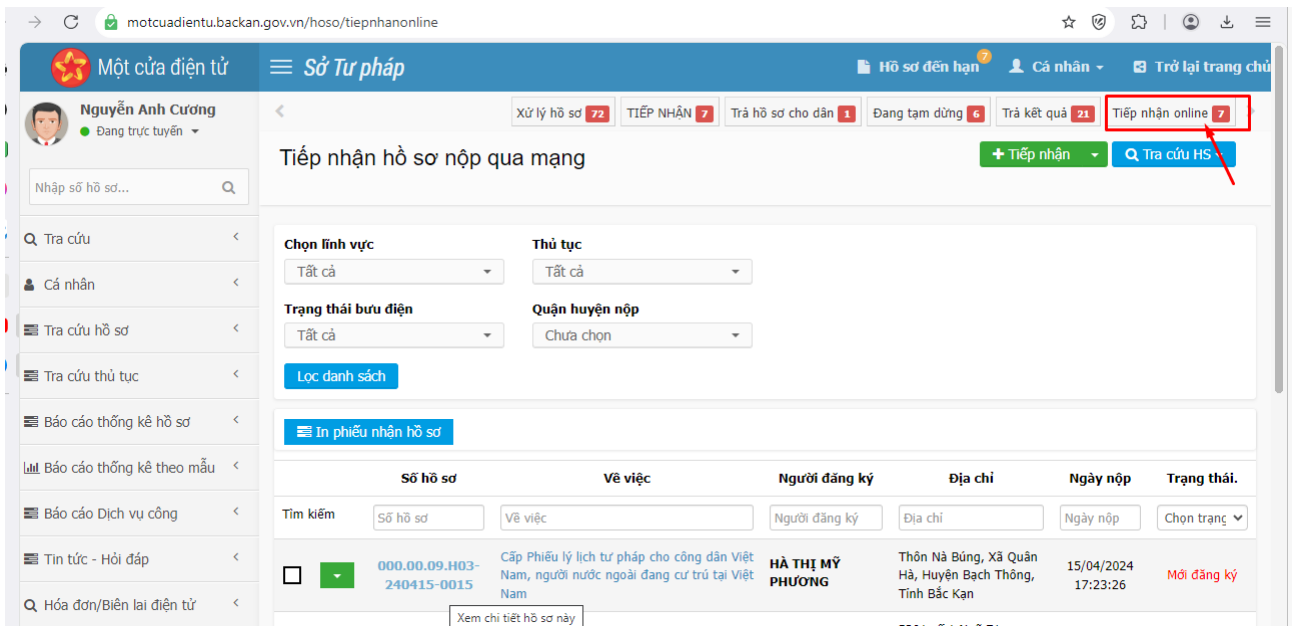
motcuadientu.backan.gov.vn/hoso/tiepnhanonline

Một cửa điện tử

Sở Tư pháp

Hồ sơ đến hạn 7

Cá nhân

Trở lại trang chủ

Nguyễn Anh Cương

Đang trực tuyến

Nhập số hồ sơ...

Tra cứu

Cá nhân

Tra cứu hồ sơ

Tra cứu thủ tục

Báo cáo thống kê hồ sơ

Báo cáo thống kê theo mẫu

Báo cáo Dịch vụ công

Tin tức - Hỏi đáp

Hóa đơn/Biên lai điện tử

Xử lý hồ sơ 72 | TIẾP NHẬN 7 | Trả hồ sơ cho dân 1 | Đang tạm dừng 6 | Trả kết quả 21 | Tiếp nhận online 7

Tiếp nhận hồ sơ nộp qua mạng

Tiếp nhận

Tra cứu HS

Chọn lĩnh vực
Tất cả

Thủ tục
Tất cả

Trạng thái bưu điện
Tất cả

Quận huyện nộp
Chưa chọn

Lọc danh sách

In phiếu nhận hồ sơ

| | Số hồ sơ | Về việc | Người đăng ký | Địa chỉ | Ngày nộp | Trạng thái. |
|---|---|---|---|---|---|---|
| Tìm kiếm | Số hồ sơ | Về việc | Người đăng ký | Địa chỉ | Ngày nộp | Chọn trạng |
| | 000.00.09.H03-240415-0015 | Cấp Phiếu lý lịch tư pháp cho công dân Việt Nam, người nước ngoài đang cư trú tại Việt Nam | HÀ THỊ MỸ PHƯƠNG | Thôn Nà Búng, Xã Quân Hà, Huyện Bạch Thông, Tỉnh Bắc Kạn | 15/04/2024 17:23:26 | Mới đăng ký |

Xem chi tiết hồ sơ này